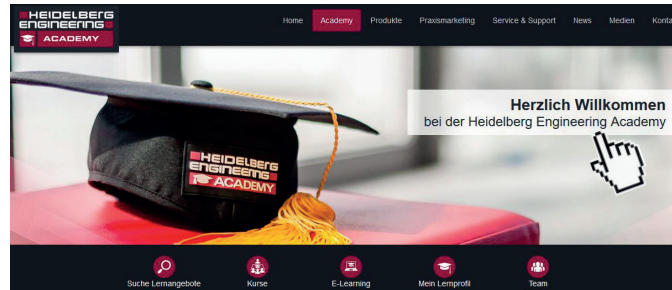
HEIDELBERG ENGINEERING ACADEMY

Home Academy Produkte Praxismarketing Service & Support News Medien Konta

HEIDELBERG ENGINEERING ACADEMY

Herzlich Willkommen
bei der Heidelberg Engineering Academy

Suche Lernangebote Kurse E-Learning Mein Lernprofil Team